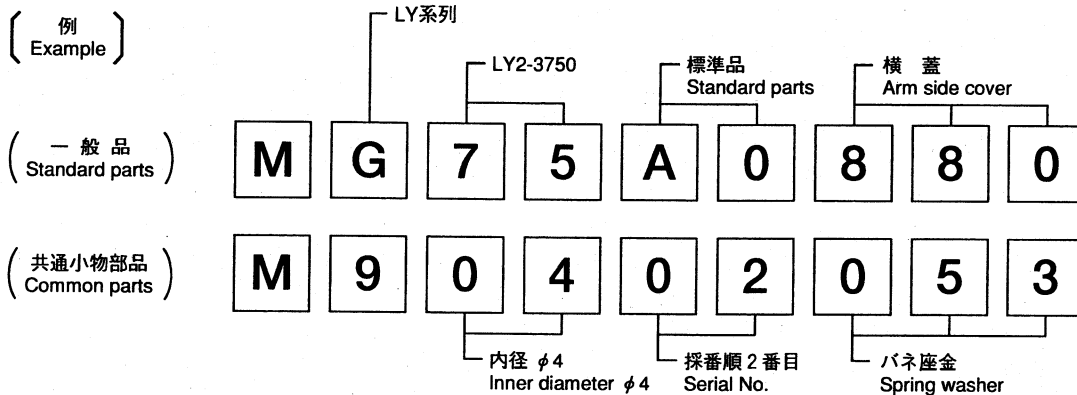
例
Example

LY系列

LY2-3750

標準品
Standard parts

横 蓋
Arm side cover

一 般 品
Standard parts

M G 7 5 A 0 8 8 0

共通小物部品
Common parts

M 9 0 4 0 2 0 5 3

内径 $\phi 4$
Inner diameter $\phi 4$

採番順２番目
Serial No.

バネ座金
Spring washer